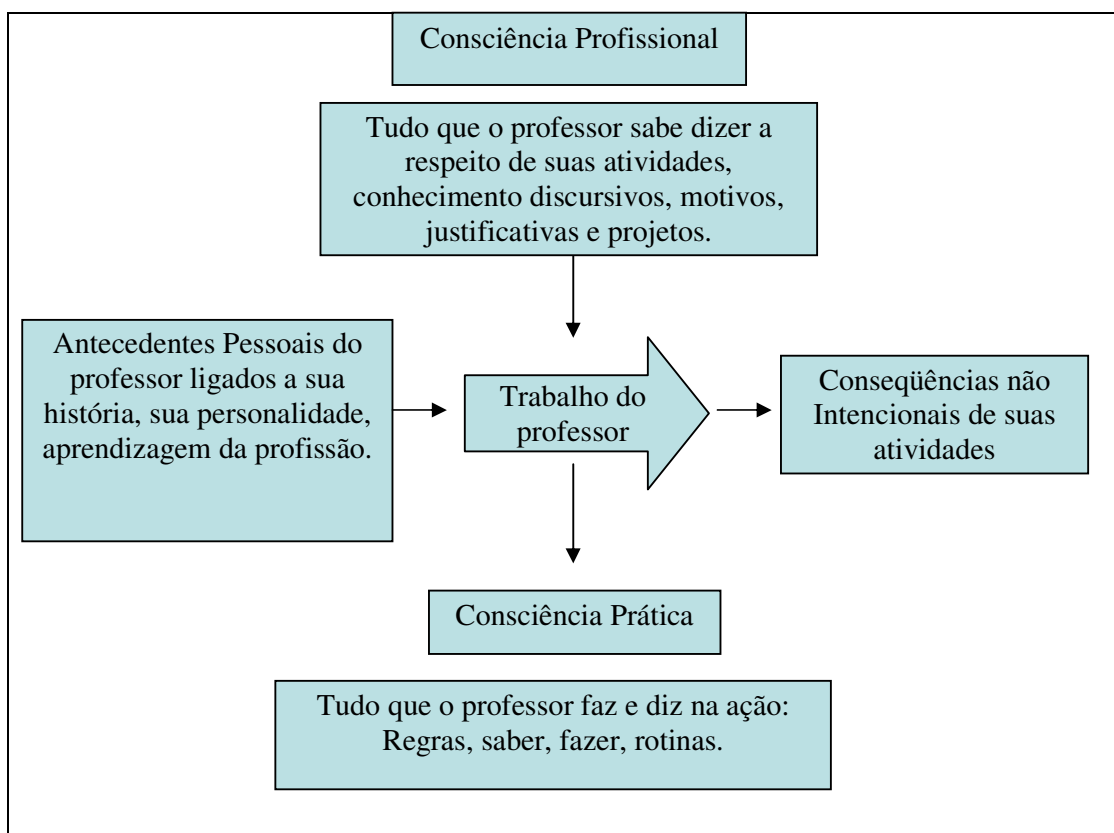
Consciência Profissional

Tudo que o professor sabe dizer a respeito de suas atividades, conhecimento discursivos, motivos, justificativas e projetos.

Antecedentes Pessoais do professor ligados a sua história, sua personalidade, aprendizagem da profissão.

Trabalho do professor

Conseqüências não Intencionais de suas atividades

Consciência Prática

Tudo que o professor faz e diz na ação: Regras, saber, fazer, rotinas.